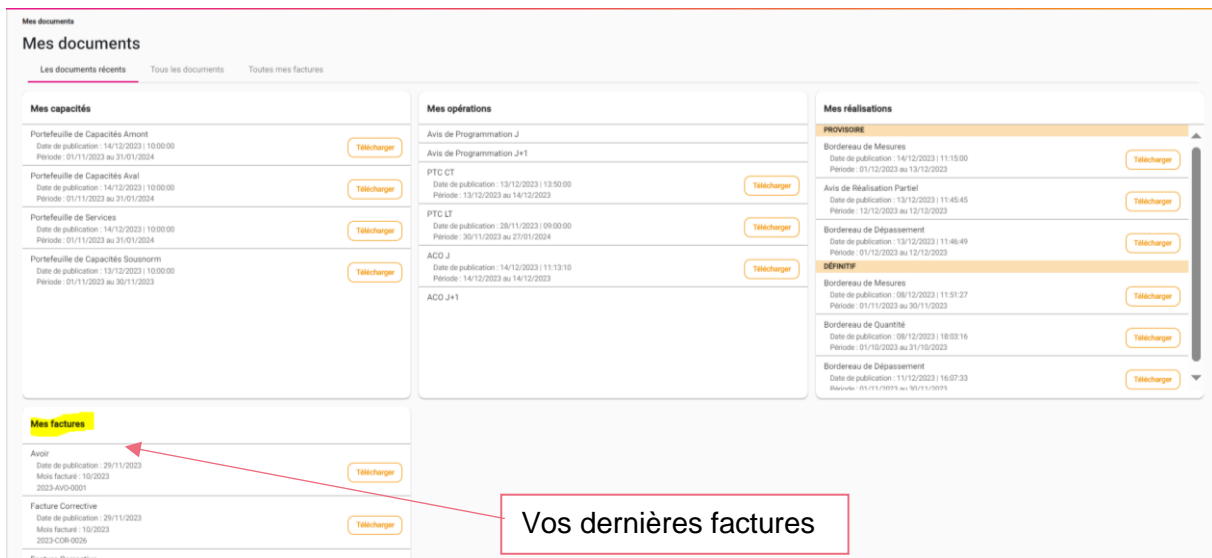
Mes documents

Mes documents

Les documents récents Tous les documents Toutes mes factures

Mes capacités

Portefeuille de Capacités Amont
Date de publication : 14/12/2023 | 10:00:00
Période : 01/11/2023 au 31/01/2024
Télécharger

Portefeuille de Capacités Aval
Date de publication : 14/12/2023 | 10:00:00
Période : 01/11/2023 au 31/01/2024
Télécharger

Portefeuille de Services
Date de publication : 14/12/2023 | 10:00:00
Période : 01/11/2023 au 31/01/2024
Télécharger

Portefeuille de Capacités Sousnorm
Date de publication : 13/12/2023 | 10:00:00
Période : 01/11/2023 au 30/11/2023
Télécharger

Mes opérations

Avis de Programmation J

Avis de Programmation J+1

PTC CT
Date de publication : 13/12/2023 | 13:50:00
Période : 13/12/2023 au 14/12/2023
Télécharger

PTC LT
Date de publication : 28/11/2023 | 09:00:00
Période : 30/11/2023 au 27/01/2024
Télécharger

ACO J
Date de publication : 14/12/2023 | 11:13:10
Période : 14/12/2023 au 14/12/2023
Télécharger

ACO J+1

Mes réalisations

PROVISOIRE

Bordereau de Mesures
Date de publication : 14/12/2023 | 11:15:00
Période : 01/12/2023 au 13/12/2023
Télécharger

Avis de Réalisation Partiel
Date de publication : 13/12/2023 | 11:45:45
Période : 12/12/2023 au 12/12/2023
Télécharger

Bordereau de Dépassement
Date de publication : 13/12/2023 | 11:46:49
Période : 01/12/2023 au 12/12/2023
Télécharger

DÉFINITIF

Bordereau de Mesures
Date de publication : 08/12/2023 | 11:51:27
Période : 01/11/2023 au 30/11/2023
Télécharger

Bordereau de Quantité
Date de publication : 08/12/2023 | 18:03:16
Période : 01/10/2023 au 31/10/2023
Télécharger

Bordereau de Dépassement
Date de publication : 11/12/2023 | 16:07:33
Période : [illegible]
Télécharger

Mes factures

Avoir
Date de publication : 29/11/2023
Mois facturé : 10/2023
2023-AVO-0001
Télécharger

Facture Corrective
Date de publication : 29/11/2023
Mois facturé : 10/2023
2023-COR-0026
Télécharger

Vos dernières factures